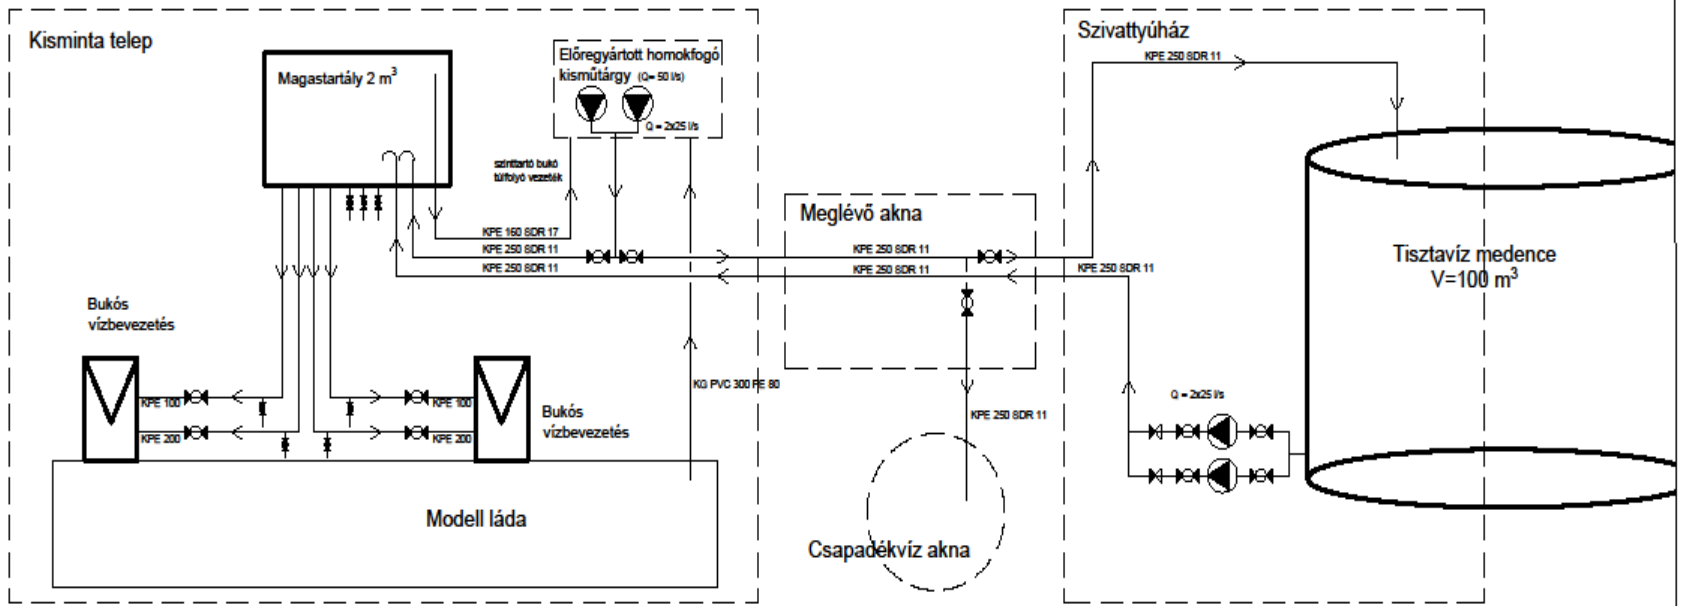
Kisminta telep

Magastartály 2 $m^3$

Előregyártott homokfogó kisműtárgy (Q= 50 l/s)

Q = 2x25 l/s

szinttartó bukó túlfolyó vezeték

KPE 160 SDR 17

KPE 250 SDR 11

KPE 250 SDR 11

Bukós vízbevezetés

KPE 100

KPE 200

KPE 100

KPE 200

Bukós vízbevezetés

KG PVC 300 FE 80

Modell láda

Meglévő akna

KPE 250 SDR 11

KPE 250 SDR 11

KPE 250 SDR 11

Csapadékvíz akna

Szivattyúház

KPE 250 SDR 11

KPE 250 SDR 11

Q = 2x25 l/s

Tisztavíz medence V=100 $m^3$